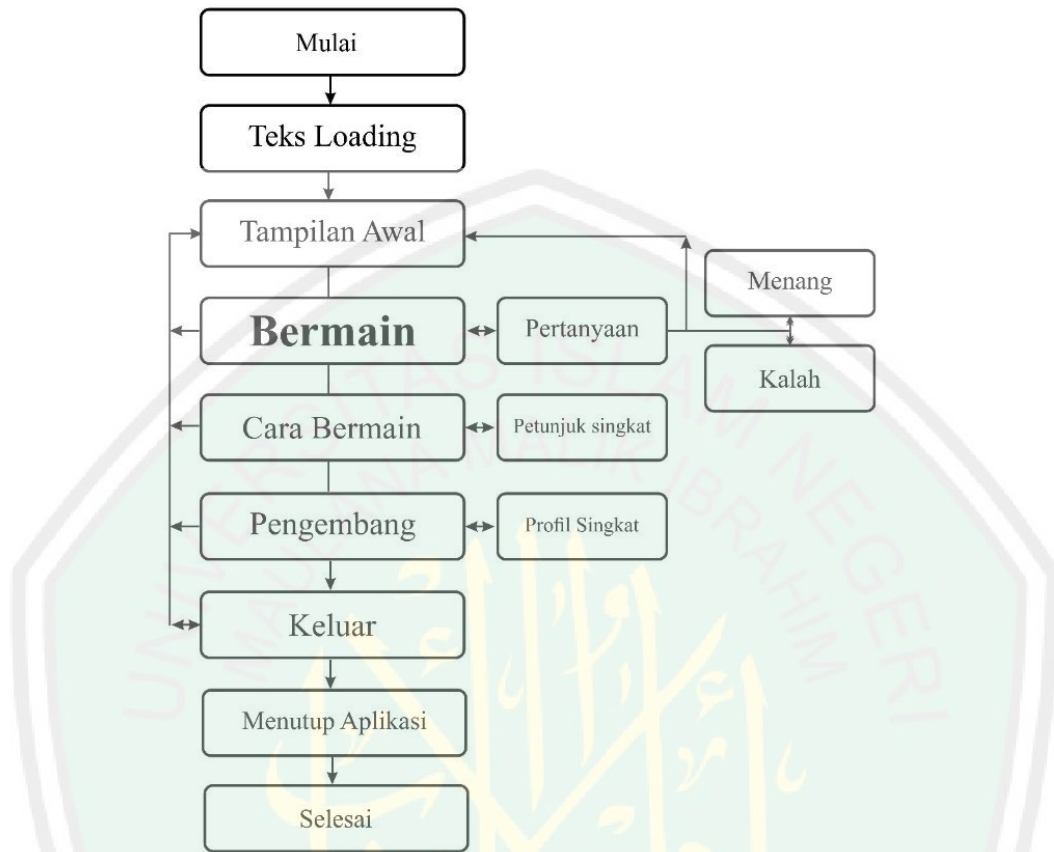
Mulai

Teks Loading

Tampilan Awal

Menang

Bermain

Pertanyaan

Kalah

Cara Bermain

Petunjuk singkat

Pengembang

Profil Singkat

Keluar

Menutup Aplikasi

Selesai

UNIVERSITAS ISLAM NEGERI MAULANA MALIK IBRAHIM